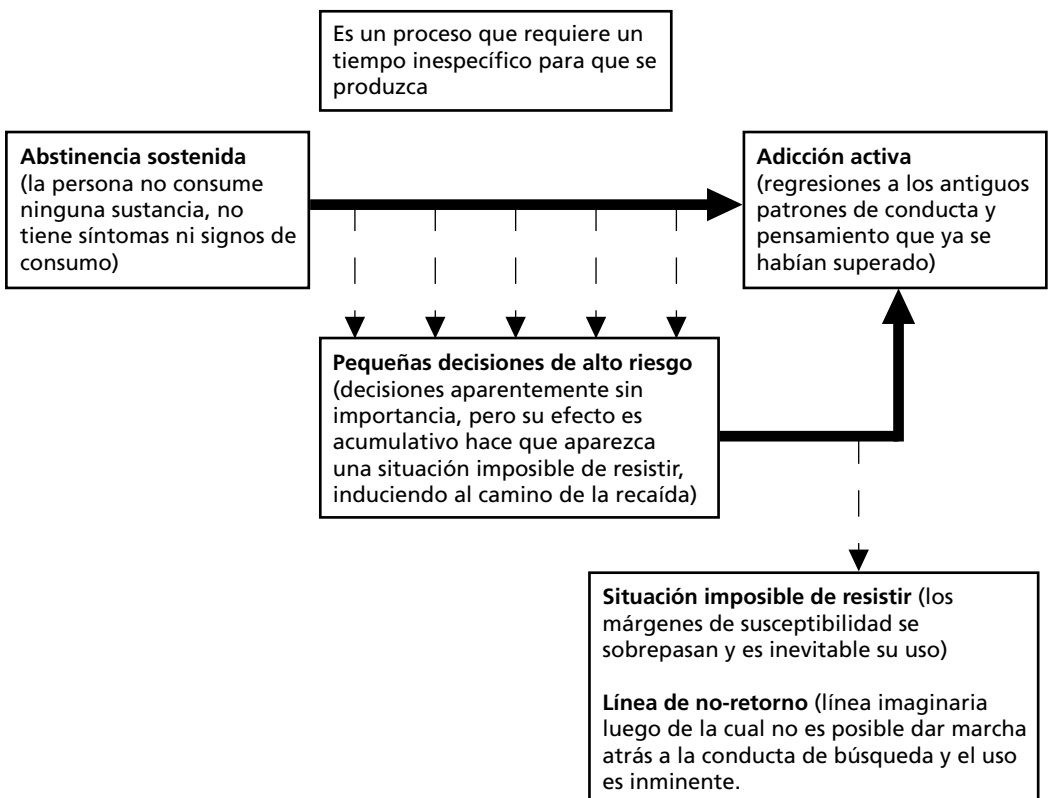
Es un proceso que requiere un tiempo inespecífico para que se produzca

**Abstinencia sostenida** (la persona no consume ninguna sustancia, no tiene síntomas ni signos de consumo)

**Adicción activa** (regresiones a los antiguos patrones de conducta y pensamiento que ya se habían superado)

**Pequeñas decisiones de alto riesgo** (decisiones aparentemente sin importancia, pero su efecto es acumulativo hace que aparezca una situación imposible de resistir, induciendo al camino de la recaída)

**Situación imposible de resistir** (los márgenes de susceptibilidad se sobrepasan y es inevitable su uso)

**Línea de no-retorno** (línea imaginaria luego de la cual no es posible dar marcha atrás a la conducta de búsqueda y el uso es inminente.